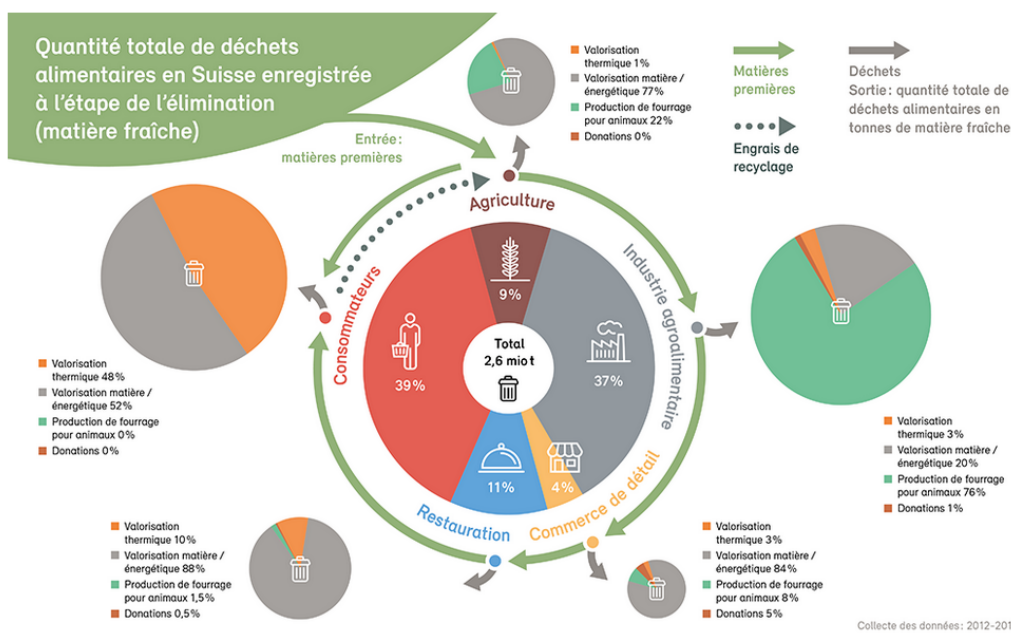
Quantité totale de déchets alimentaires en Suisse enregistrée à l'étape de l'élimination (matière fraîche)

Valorisation thermique 1%
Valorisation matière / énergétique 77%
Production de fourrage pour animaux 22%
Donations 0%

Matières premières

Déchets
Sortie: quantité totale de déchets alimentaires en tonnes de matière fraîche

Engrais de recyclage

Entrée: matières premières

Agriculture

Industrie agroalimentaire

Commerce de détail

Restauration

Consommateurs

9%
37%
4%
11%
39%

Total
2,6 mio t

Valorisation thermique 48%
Valorisation matière / énergétique 52%
Production de fourrage pour animaux 0%
Donations 0%

Valorisation thermique 3%
Valorisation matière / énergétique 20%
Production de fourrage pour animaux 76%
Donations 1%

Valorisation thermique 10%
Valorisation matière / énergétique 88%
Production de fourrage pour animaux 1,5%
Donations 0,5%

Valorisation thermique 3%
Valorisation matière / énergétique 84%
Production de fourrage pour animaux 8%
Donations 5%

Collecte des données: 2012-201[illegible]